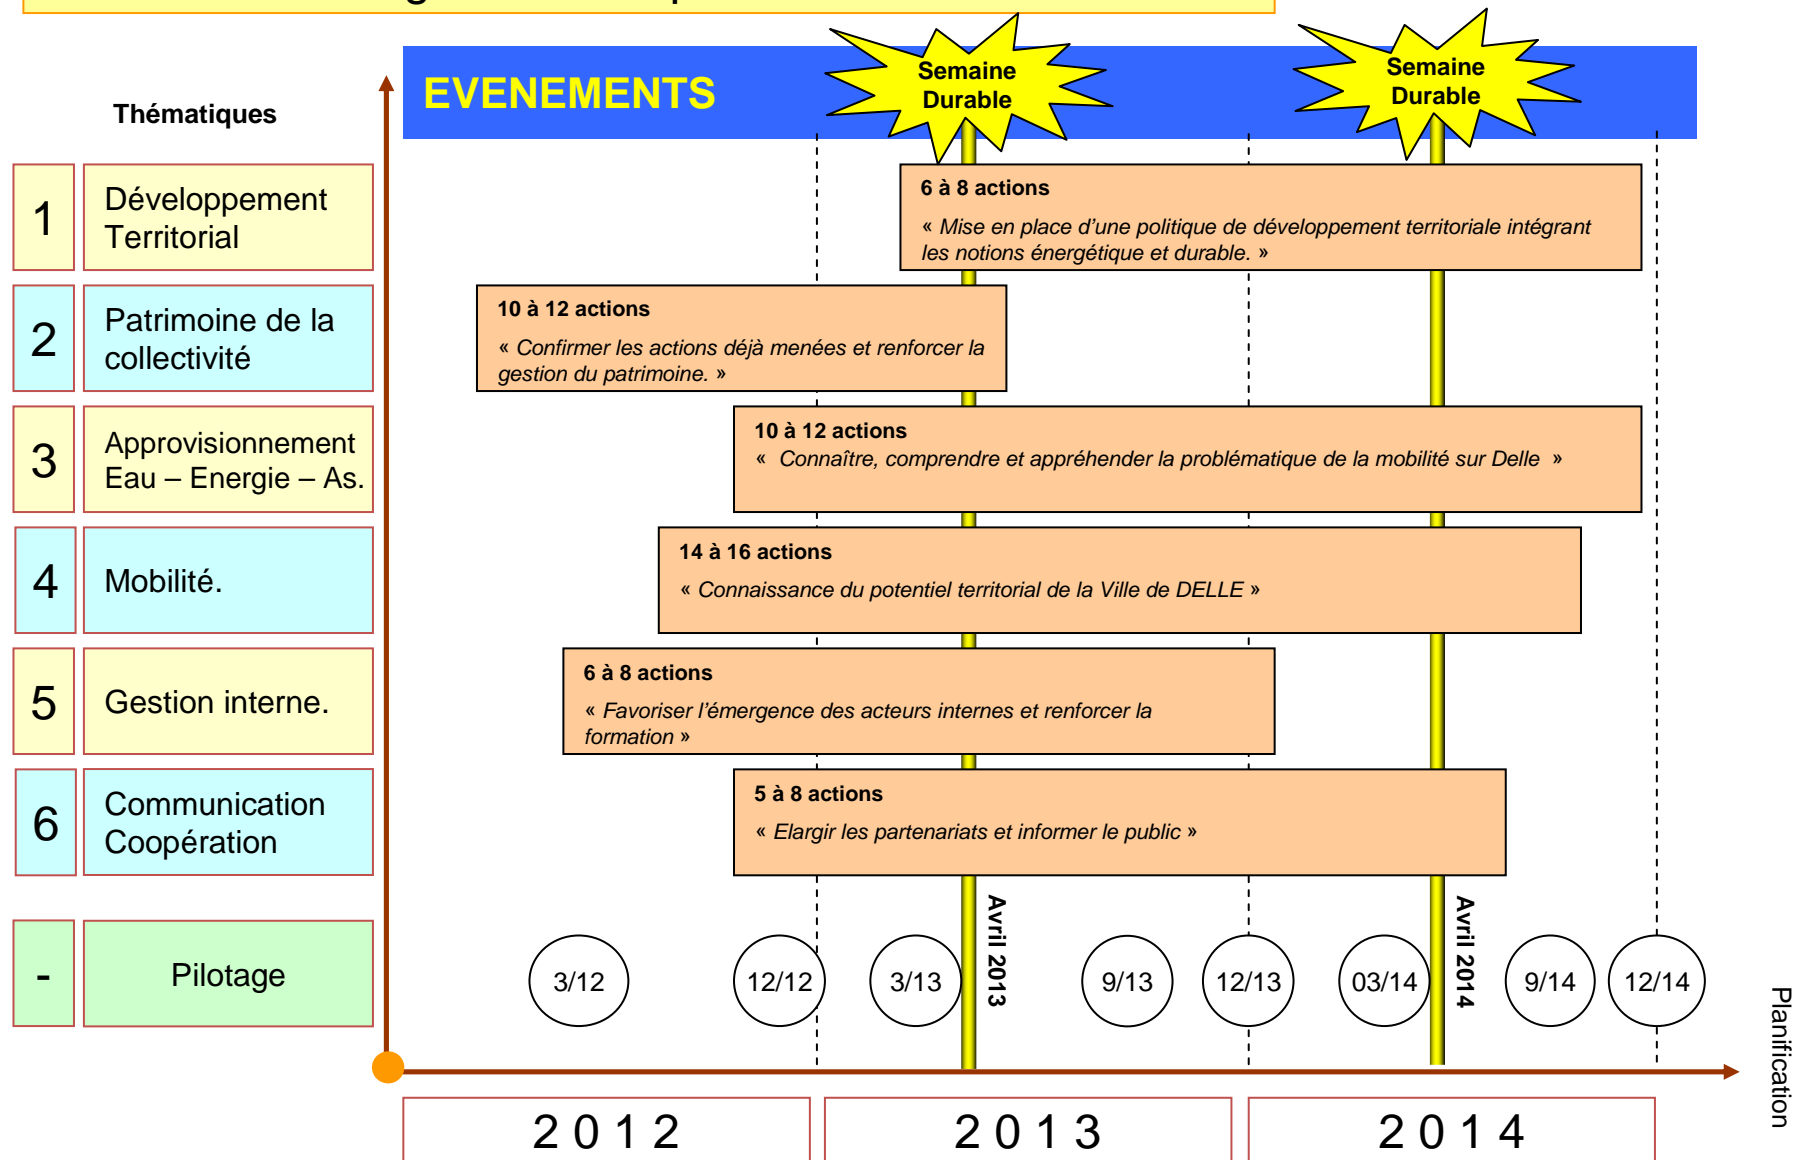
Thématiques

| | |
|---|---|
| 1 | Développement Territorial |
| 2 | Patrimoine de la collectivité |
| 3 | Approvisionnement Eau – Energie – As. |
| 4 | Mobilité. |
| 5 | Gestion interne. |
| 6 | Communication Coopération |
| - | Pilotage |

EVENEMENTS

Semaine Durable

Semaine Durable

6 à 8 actions
« Mise en place d'une politique de développement territoriale intégrant les notions énergétique et durable. »

10 à 12 actions
« Confirmer les actions déjà menées et renforcer la gestion du patrimoine. »

10 à 12 actions
« Connaître, comprendre et appréhender la problématique de la mobilité sur Delle »

14 à 16 actions
« Connaissance du potentiel territorial de la Ville de DELLE »

6 à 8 actions
« Favoriser l'émergence des acteurs internes et renforcer la formation »

5 à 8 actions
« Elargir les partenariats et informer le public »

Avril 2013

Avril 2014

3/12 12/12 3/13 9/13 12/13 03/14 9/14 12/14

Planification

2012 2013 2014